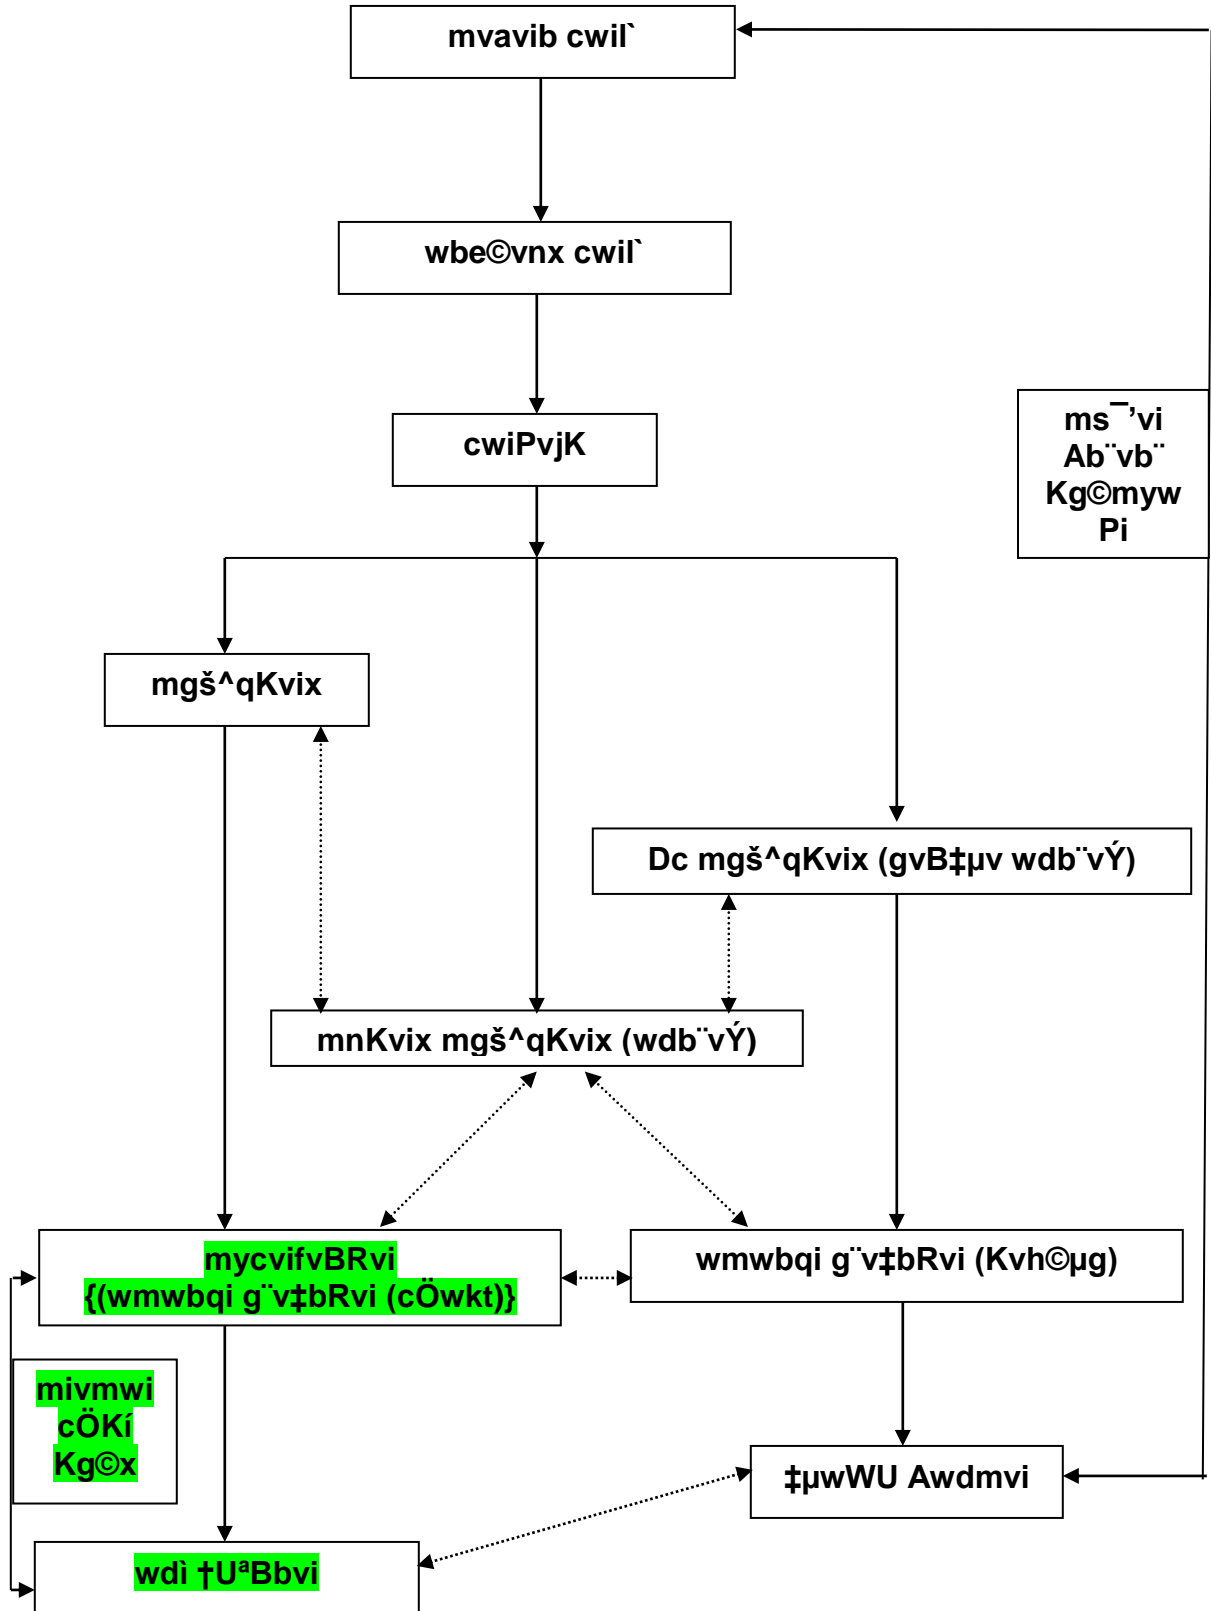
mvavib cwil`

wbe©vnx cwil`

cwiPvjK

mgš^qKvix

Dc mgš^qKvix (gvB‡µv wdb¨vÝ)

mnKvix mgš^qKvix (wdb¨vÝ)

mycvifvBRvi {(wmwbqi g¨v‡bRvi (cÖwkt)}

wmwbqi g¨v‡bRvi (Kvh©µg)

ms¯’vi Ab¨vb¨ Kg©myw Pi

mivmwi cÖKí Kg©x

‡µwWU Awdmvi

wdì †Uªbvi